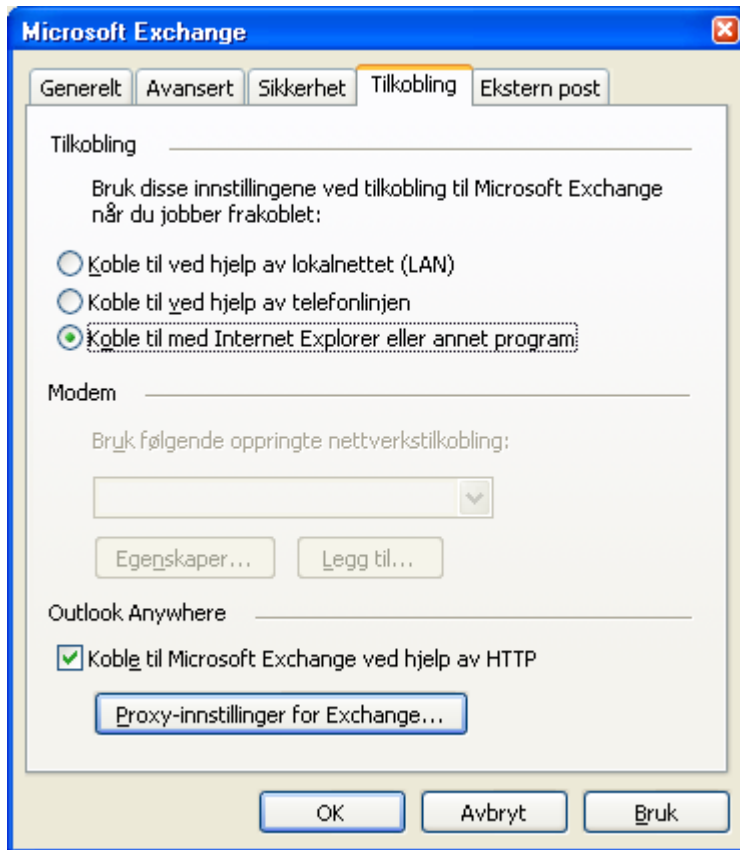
Microsoft Exchange

Generelt | Avansert | Sikkerhet | Tilkobling | Ekstern post

Tilkobling

Bruk disse innstillingene ved tilkobling til Microsoft Exchange når du jobber frakoblet:

Koble til ved hjelp av lokalnettet (LAN)

Koble til ved hjelp av telefonlinjen

Koble til med Internet Explorer eller annet program

Modem

Bruk følgende oppringte nettverkstilkobling:

Egenskaper...

Legg til...

Outlook Anywhere

Koble til Microsoft Exchange ved hjelp av HTTP

Proxy-innstillinger for Exchange...

OK

Avbryt

Bruk